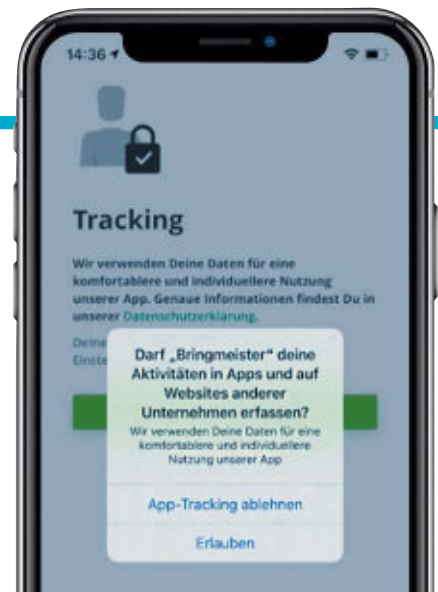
14:36

Tracking

Wir verwenden Deine Daten für eine komfortablere und individuellere Nutzung unserer App. Genaue Informationen findest Du in unserer Datenschutzerklärung.

Deine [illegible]
Einste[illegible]

Darf „Bringmeister" deine Aktivitäten in Apps und auf Websites anderer Unternehmen erfassen?

Wir verwenden Deine Daten für eine komfortablere und individuellere Nutzung unserer App

App-Tracking ablehnen

Erlauben